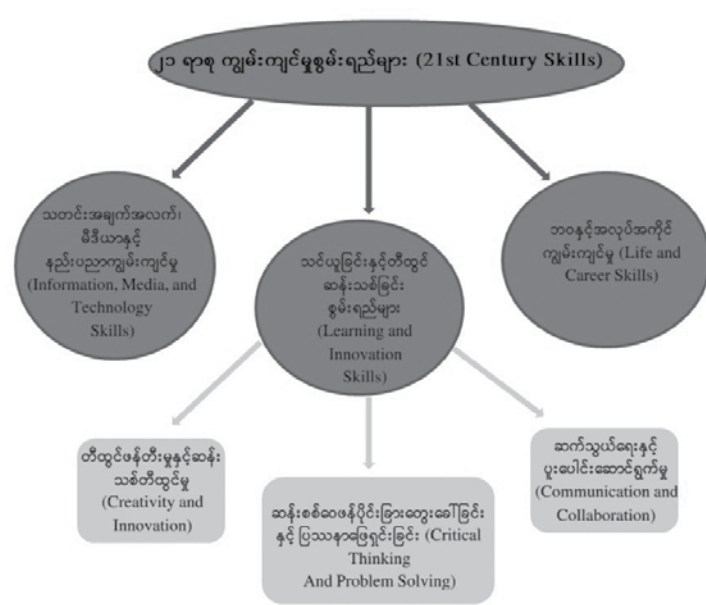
၂၁ ရာစု ကျွမ်းကျင်မှုစွမ်းရည်များ (21st Century Skills)

သတင်းအချက်အလက်၊ မီဒီယာနှင့် နည်းပညာကျွမ်းကျင်မှု (Information, Media, and Technology Skills)

သင်ယူခြင်းနှင့်တီထွင်ဆန်းသစ်ခြင်း စွမ်းရည်များ (Learning and Innovation Skills)

ဘဝနှင့်အလုပ်အကိုင် ကျွမ်းကျင်မှု (Life and Career Skills)

တီထွင်ဖန်တီးမှုနှင့်ဆန်းသစ်တီထွင်မှု (Creativity and Innovation)

ဆန်းစစ်ဝေဖန်ပိုင်းခြားတွေးခေါ်ခြင်းနှင့် ပြဿနာဖြေရှင်းခြင်း (Critical Thinking And Problem Solving)

ဆက်သွယ်ရေးနှင့် ပူးပေါင်းဆောင်ရွက်မှု (Communication and Collaboration)